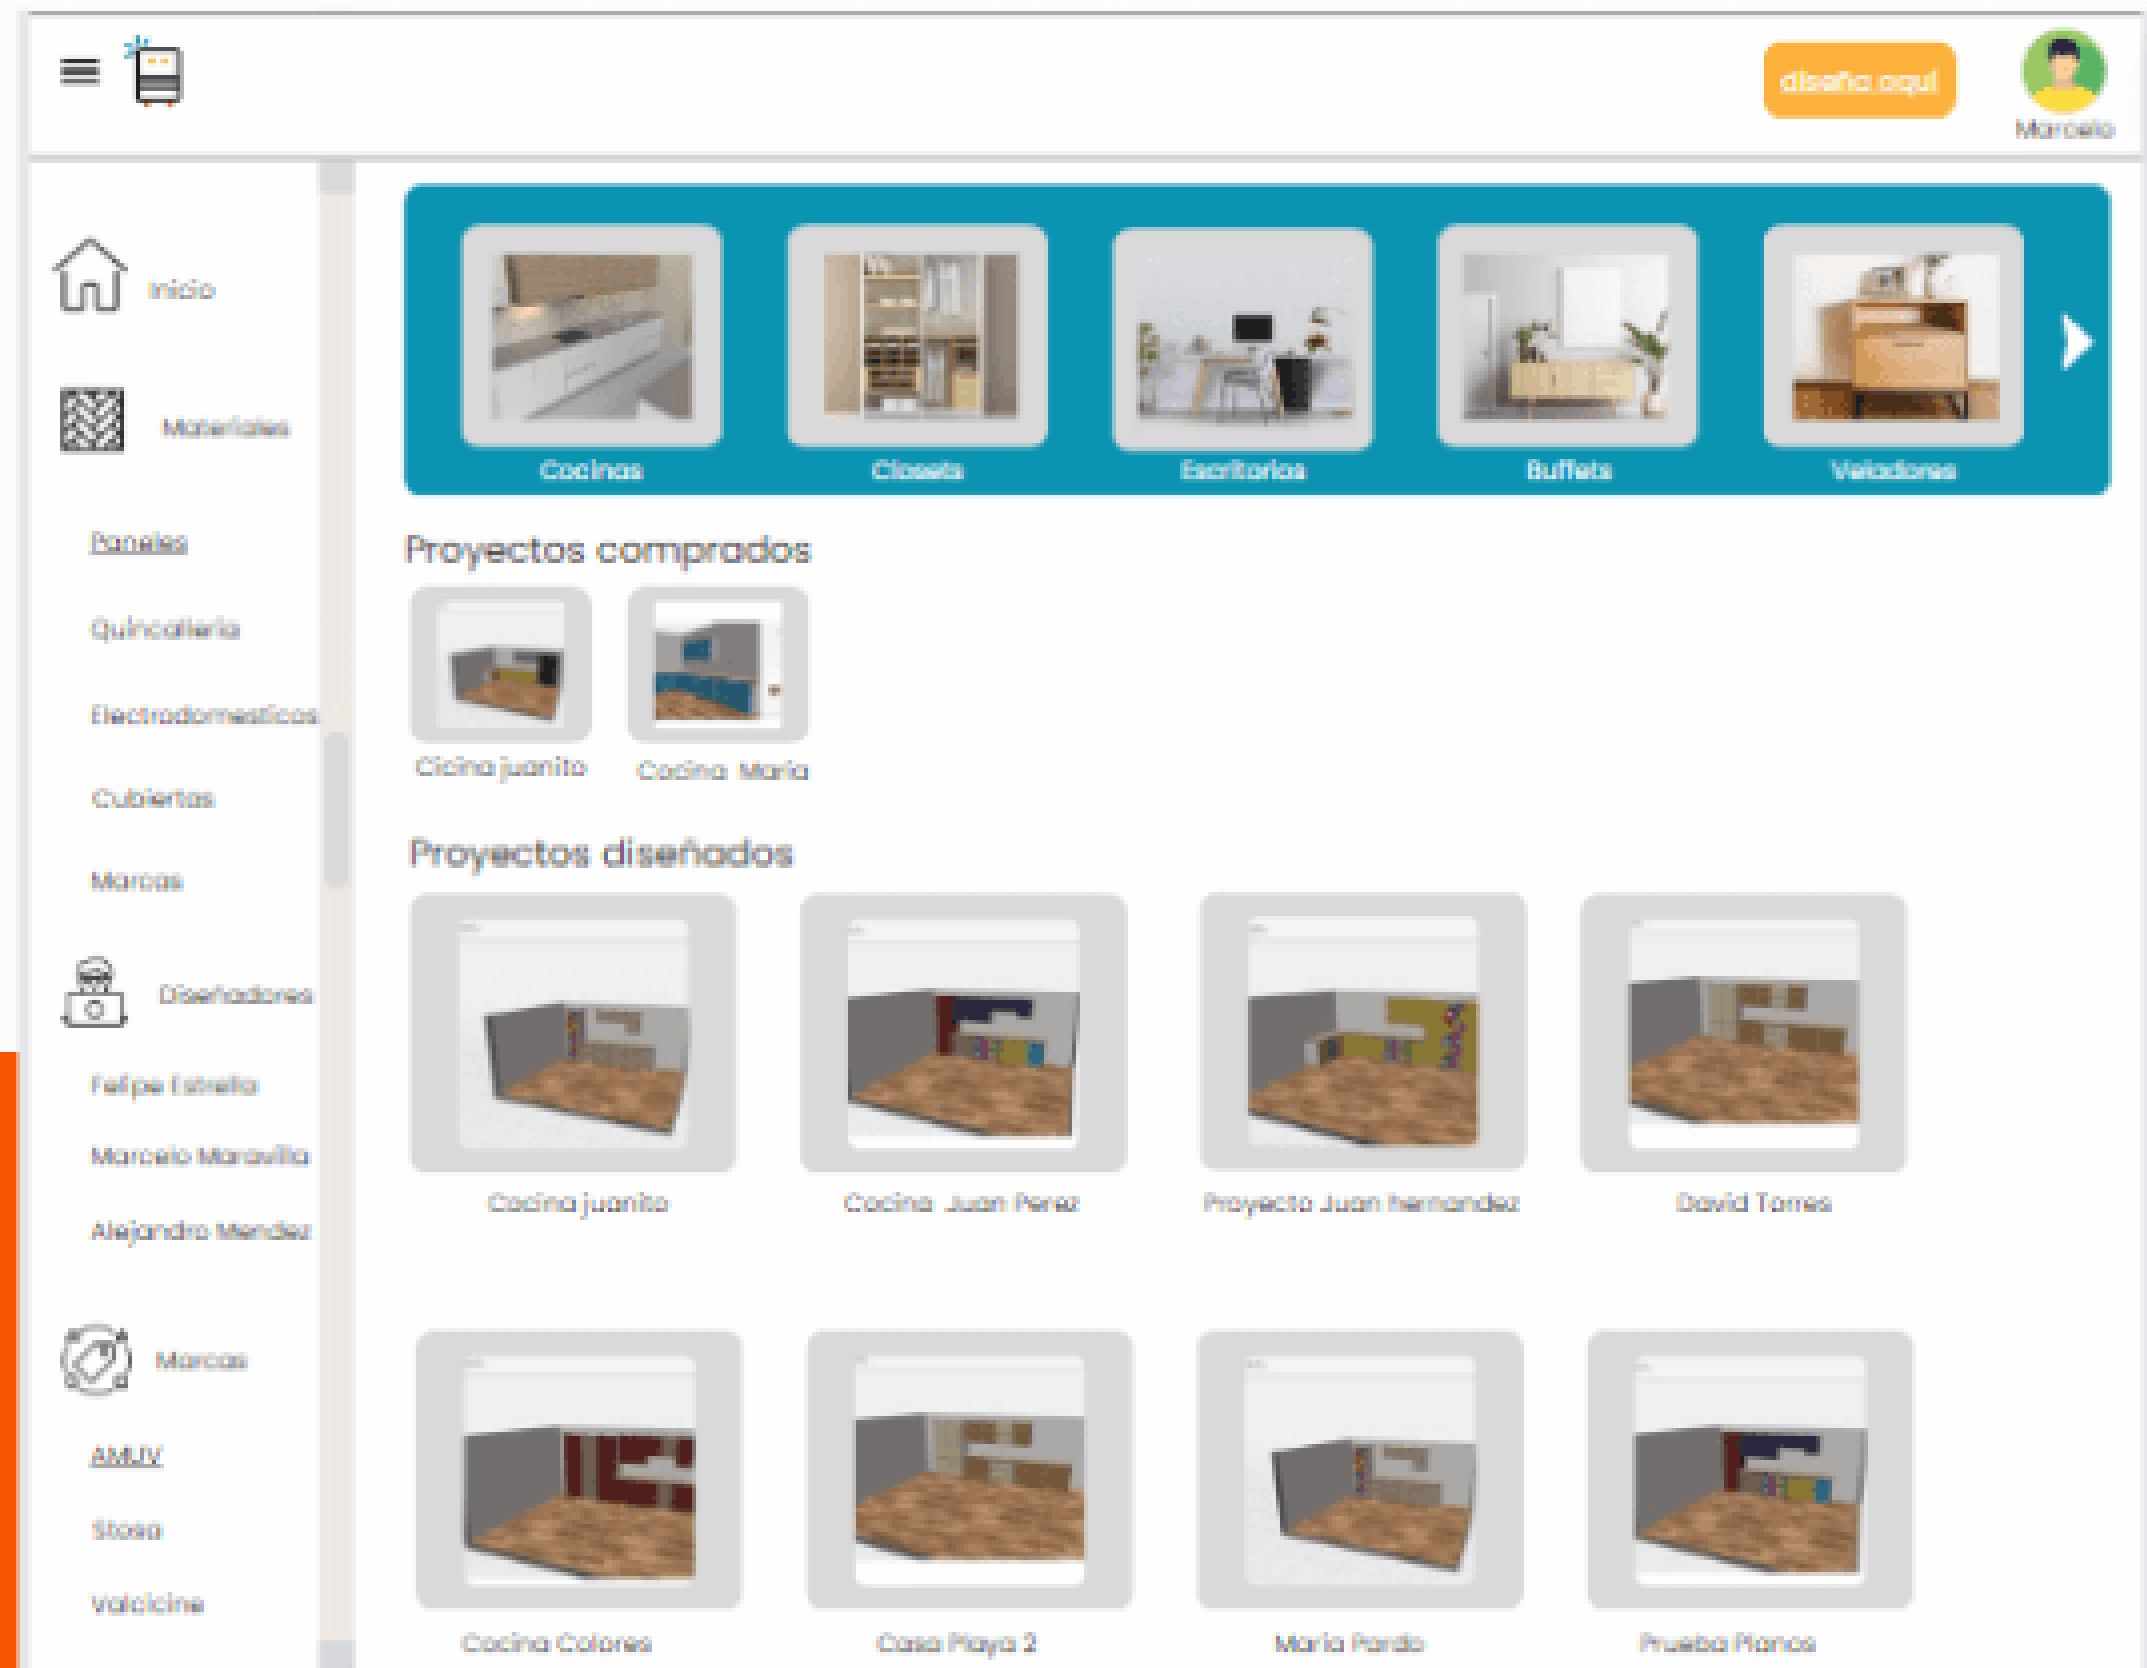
diseña aquí

Marcelo

Inicio

Materiales

Paneles

Quincalleria

Electrodomesticos

Cubiertas

Marcas

Diseñadores

Felipe Estrella

Marcelo Maravilla

Alejandro Mendez

Marcas

AMJV

Stosa

Valcicine

Cocinas

Closets

Escritorios

Buffets

Veladores

Proyectos comprados

Cicina juanito

Cocina María

Proyectos diseñados

Cocina juanito

Cocina Juan Perez

Proyecto Juan hernandez

David Torres

Cocina Colores

Casa Playa 2

Maria Pardo

Prueba Planos